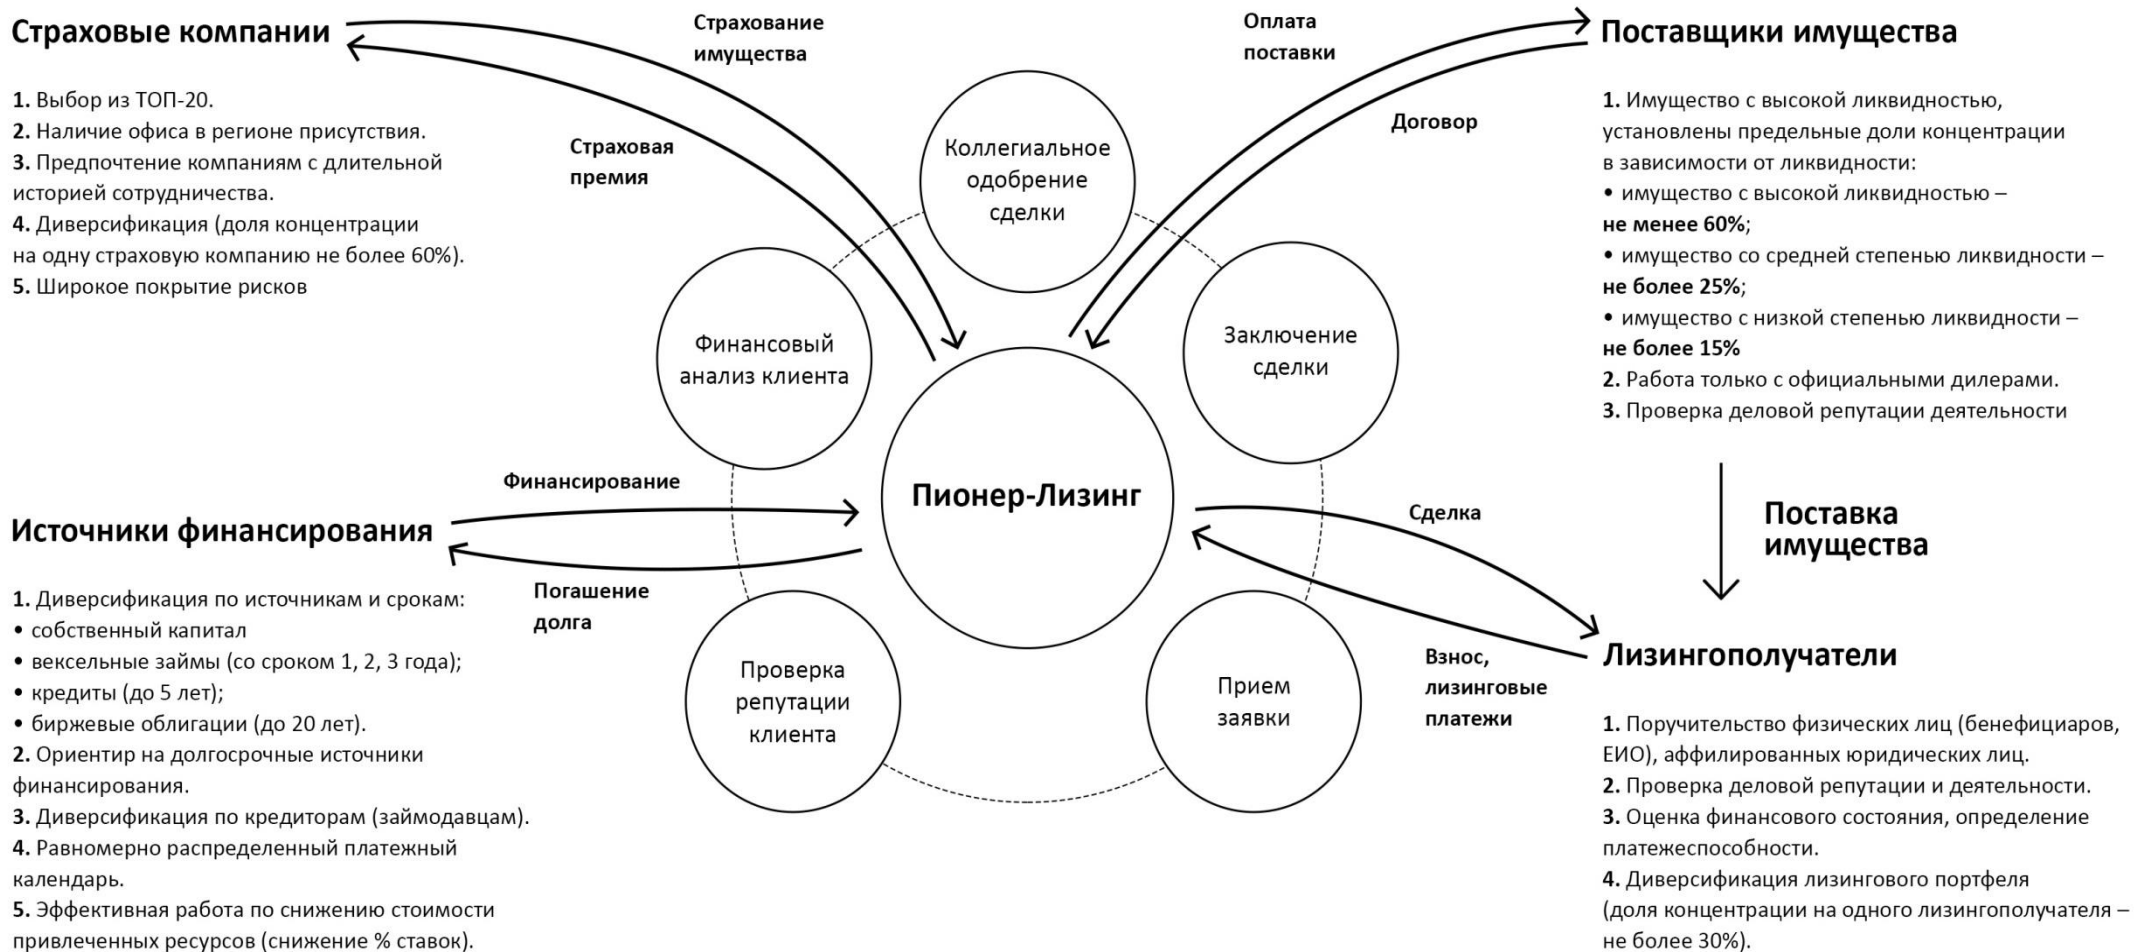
Страховые компании

1. Выбор из ТОП-20.
2. Наличие офиса в регионе присутствия.
3. Предпочтение компаниям с длительной историей сотрудничества.
4. Диверсификация (доля концентрации на одну страховую компанию не более 60%).
5. Широкое покрытие рисков

Страхование имущества

Страховая премия

Оплата поставки

Договор

Поставщики имущества

1. Имущество с высокой ликвидностью, установлены предельные доли концентрации в зависимости от ликвидности:
• имущество с высокой ликвидностью – не менее 60%;
• имущество со средней степенью ликвидности – не более 25%;
• имущество с низкой степенью ликвидности – не более 15%
2. Работа только с официальными дилерами.
3. Проверка деловой репутации деятельности

Коллегиальное одобрение сделки

Финансовый анализ клиента

Заключение сделки

Пионер-Лизинг

Проверка репутации клиента

Прием заявки

Финансирование

Погашение долга

Сделка

Взнос, лизинговые платежи

Поставка имущества

Источники финансирования

1. Диверсификация по источникам и срокам:
• собственный капитал
• вексельные займы (со сроком 1, 2, 3 года);
• кредиты (до 5 лет);
• биржевые облигации (до 20 лет).
2. Ориентир на долгосрочные источники финансирования.
3. Диверсификация по кредиторам (займодавцам).
4. Равномерно распределенный платежный календарь.
5. Эффективная работа по снижению стоимости привлеченных ресурсов (снижение % ставок).

Лизингополучатели

1. Поручительство физических лиц (бенефициаров, ЕИО), аффилированных юридических лиц.
2. Проверка деловой репутации и деятельности.
3. Оценка финансового состояния, определение платежеспособности.
4. Диверсификация лизингового портфеля (доля концентрации на одного лизингополучателя – не более 30%).